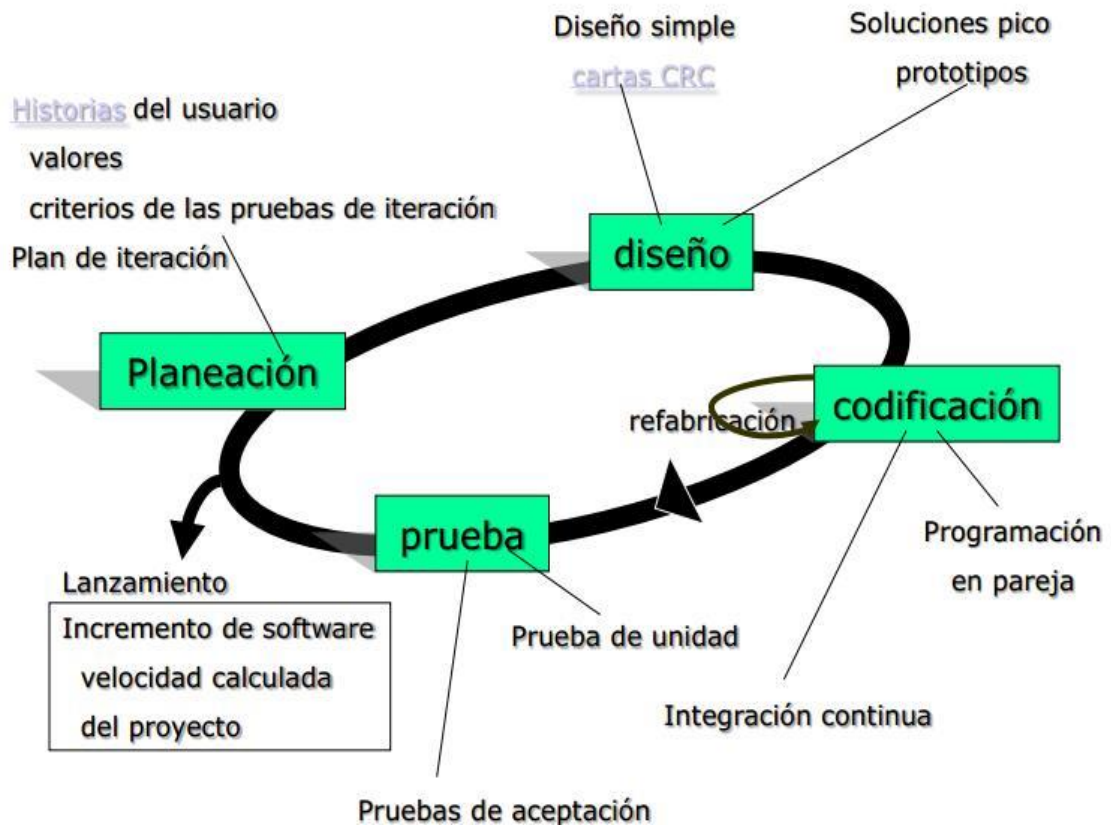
Diseño simple
cartas CRC

Soluciones pico
prototipos

Historias del usuario
valores
criterios de las pruebas de iteración
Plan de iteración

diseño

Planeación

codificación

refabricación

prueba

Programación
en pareja

Lanzamiento
Incremento de software
velocidad calculada
del proyecto

Prueba de unidad

Integración continua

Pruebas de aceptación